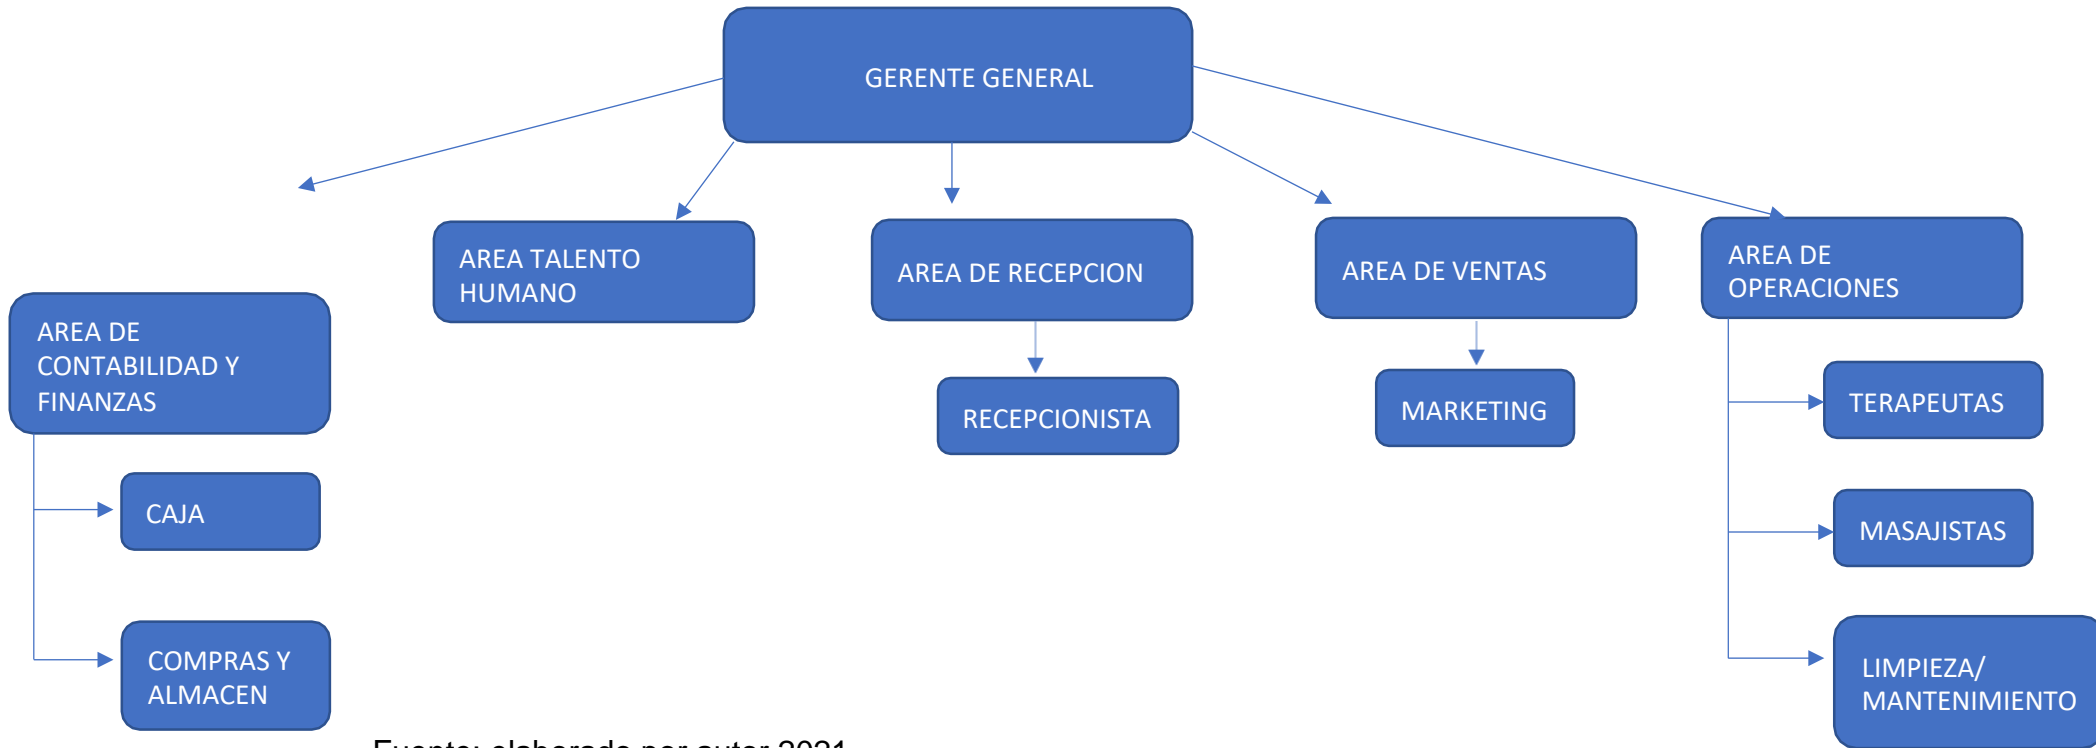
GERENTE GENERAL

AREA TALENTO HUMANO

AREA DE RECEPCION

AREA DE VENTAS

AREA DE OPERACIONES

AREA DE CONTABILIDAD Y FINANZAS

RECEPCIONISTA

MARKETING

TERAPEUTAS

CAJA

MASAJISTAS

COMPRAS Y ALMACEN

LIMPIEZA/ MANTENIMIENTO

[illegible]